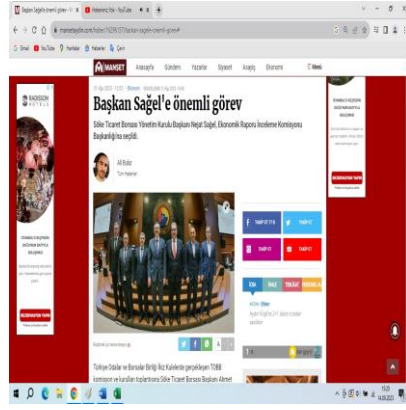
Başkan Sağel'e önemli görev
Söke Ticaret Borsası Yönetim Kurulu Başkanı Nejat Sağel, Ekonomik Raporu İnceleme Komisyonu Başkanlığına seçildi.

Ali Bulut

MANŞET
Anasayfa
Gündem
Yazarlar
Siyaset
Asayiş
Ekonomi

Türkiye Odalar ve Borsalar Birliği İkiz Kulelerde gerçekleşen TOBB komisyon ve kurulları toplantısına Söke Ticaret Borsası Başkanı Ahmet

RADISSON
BLU

PAYLAŞ
TWEETLE

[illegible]